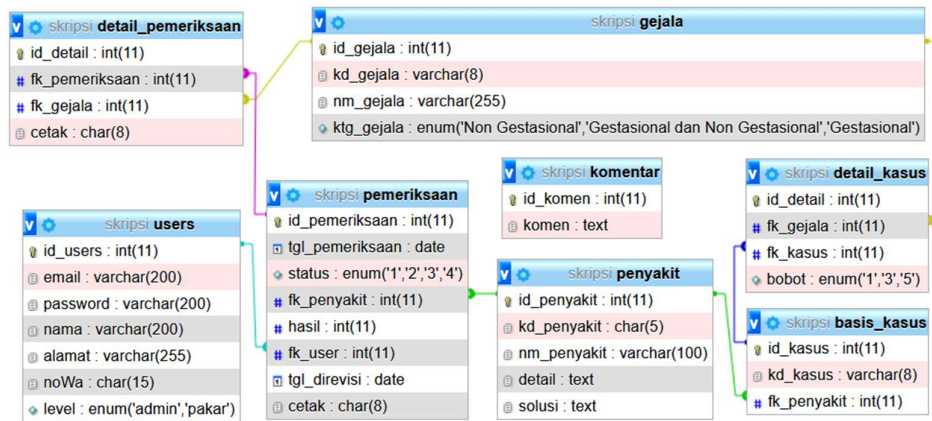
skripsi detail_pemeriksaan
id_detail : int(11)
fk_pemeriksaan : int(11)
fk_gejala : int(11)
cetak : char(8)

skripsi gejala
id_gejala : int(11)
kd_gejala : varchar(8)
nm_gejala : varchar(255)
ktg_gejala : enum('Non Gestasional','Gestasional dan Non Gestasional','Gestasional')

skripsi komentar
id_komen : int(11)
komen : text

skripsi detail_kasus
id_detail : int(11)
fk_gejala : int(11)
fk_kasus : int(11)
bobot : enum('1','3','5')

skripsi pemeriksaan
id_pemeriksaan : int(11)
tgl_pemeriksaan : date
status : enum('1','2','3','4')
fk_penyakit : int(11)
hasil : int(11)
fk_user : int(11)
tgl_direvisi : date
cetak : char(8)

skripsi users
id_users : int(11)
email : varchar(200)
password : varchar(200)
nama : varchar(200)
alamat : varchar(255)
noWa : char(15)
level : enum('admin','pakar')

skripsi penyakit
id_penyakit : int(11)
kd_penyakit : char(5)
nm_penyakit : varchar(100)
detail : text
solusi : text

skripsi basis_kasus
id_kasus : int(11)
kd_kasus : varchar(8)
fk_penyakit : int(11)